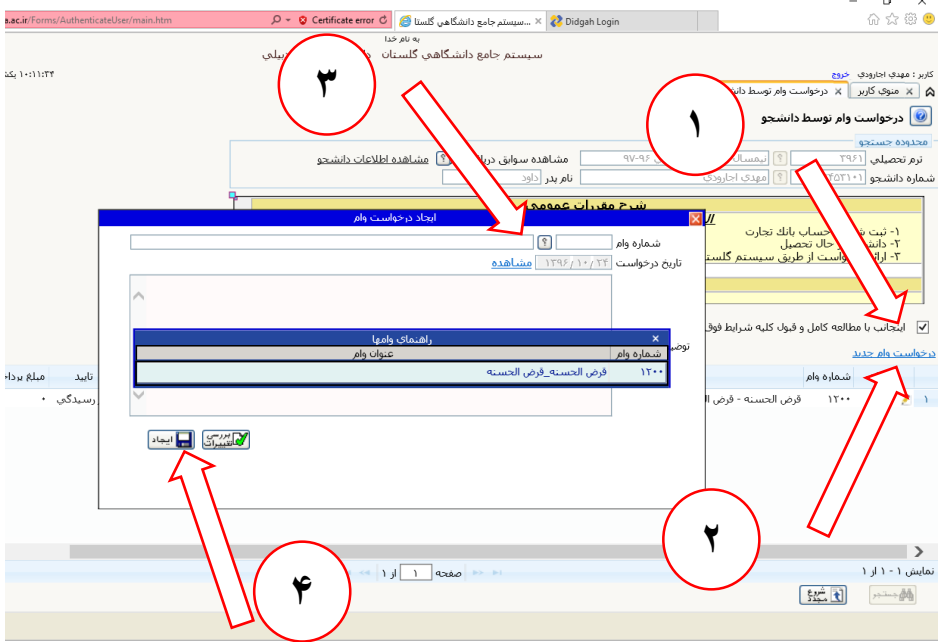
a.ac.ir/Forms/AuthenticateUser/main.htm
Certificate error
سیستم جامع دانشگاهی گلستا...
Didgah Login

به نام خدا
سیستم جامع دانشگاهی گلستان

کاربر : مهدي اجارودي خروج
۱۰:۱۱:۳۴

منوی کاربر
درخواست وام توسط دانشجو

درخواست وام توسط دانشجو

محدوده جستجو
ترم تحصیلي ۳۹۶۱ نیمسال ۹۷-۹۶ مشاهده سوابق دریافت مشاهده اطلاعات دانشجو
شماره دانشجو ۴۵۳۱۰۱ مهدي اجارودي نام پدر داوود

شرح مقررات عمومي
۱- ثبت شماره حساب بانك تجارت
۲- دانشجو در حال تحصیل
۳- ارائه درخواست از طریق سیستم گلستان

اینجانب با مطالعه کامل و قبول کلیه شرایط فوق
درخواست وام جدید

| | شماره وام | | تایید | مبلغ پرداخت |
|---|---|---|---|---|
| ۱ | ۱۲۰۰ | قرض الحسنه - قرض ال... | رسیدگي | ۰ |

ایجاد درخواست وام
شماره وام
تاریخ درخواست ۱۳۹۶/۱۰/۲۴ مشاهده
توضیح

راهنمای وامها
| شماره وام | عنوان وام |
|---|---|
| ۱۲۰۰ | قرض الحسنه_قرض الحسنه |

ایجاد
بررسی تغییرات

۱
۲
۳
۴

نمایش ۱ - ۱ از ۱
صفحه ۱ از ۱
شروع مجدد
جستجو